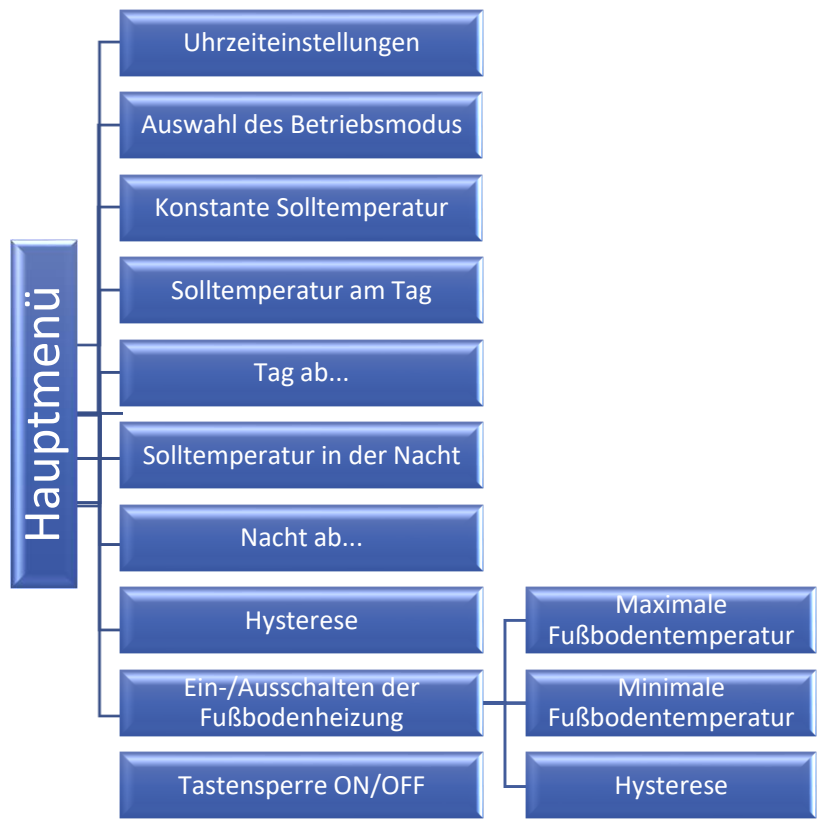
Hauptmenü

Uhrzeiteinstellungen

Auswahl des Betriebsmodus

Konstante Solltemperatur

Solltemperatur am Tag

Tag ab...

Solltemperatur in der Nacht

Nacht ab...

Hysterese

Ein-/Ausschalten der Fußbodenheizung

Tastensperre ON/OFF

Maximale Fußbodentemperatur

Minimale Fußbodentemperatur

Hysterese